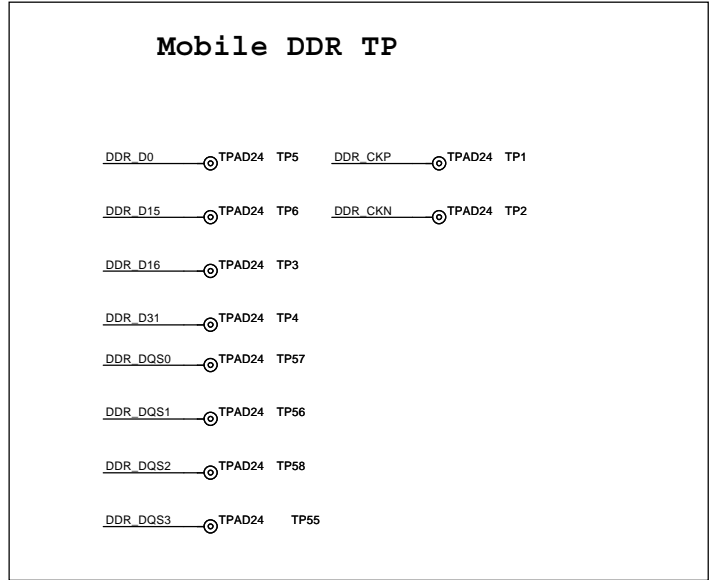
Mobile DDR TP

DDR_D0 TPAD24 TP5

DDR_D15 TPAD24 TP6

DDR_D16 TPAD24 TP3

DDR_D31 TPAD24 TP4

DDR_DQS0 TPAD24 TP57

DDR_DQS1 TPAD24 TP56

DDR_DQS2 TPAD24 TP58

DDR_DQS3 TPAD24 TP55

DDR_CKP TPAD24 TP1

DDR_CKN TPAD24 TP2